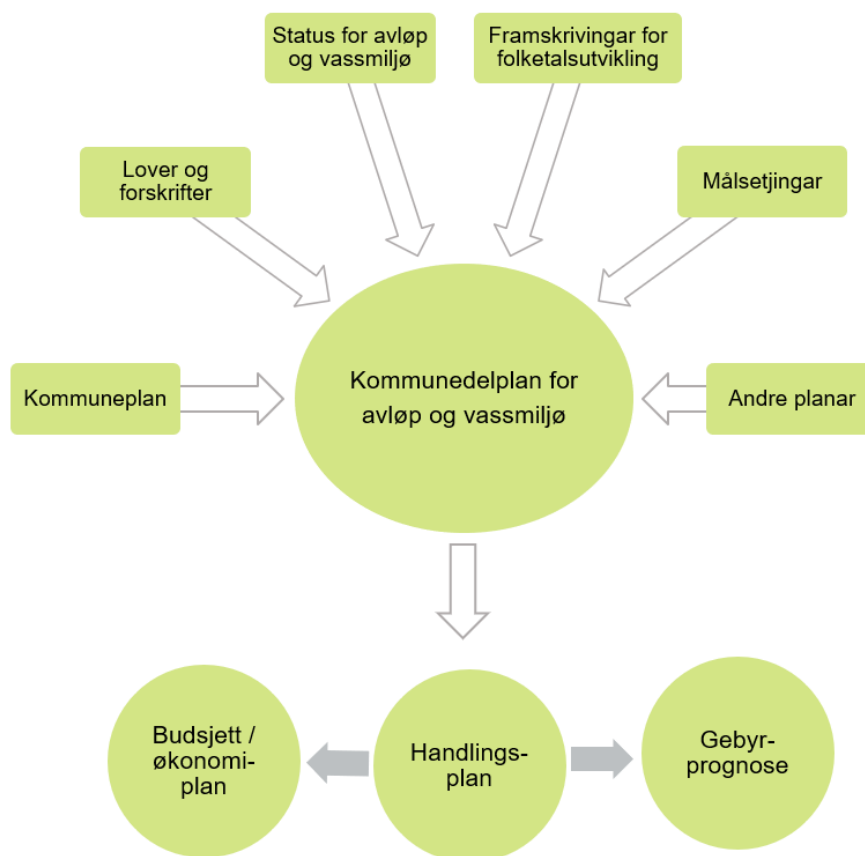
Status for avløp og vassmiljø

Framskrivingar for folketalsutvikling

Lover og forskrifter

Målsetjingar

Kommuneplan

Kommunedelplan for avløp og vassmiljø

Andre planar

Budsjett / økonomiplan

Handlingsplan

Gebyrprognose